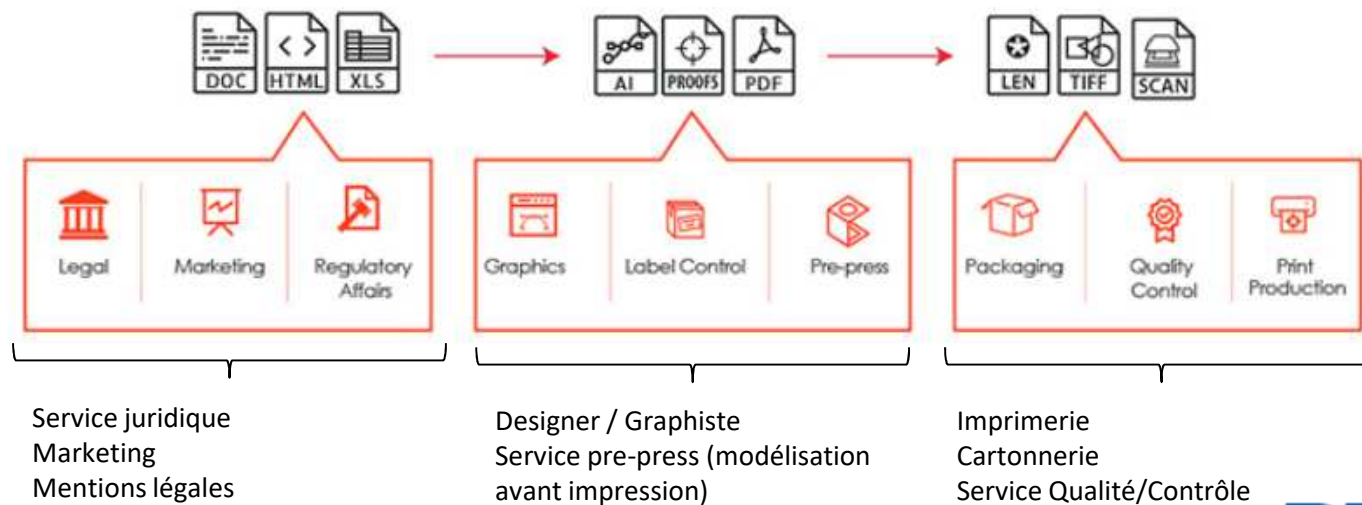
DOC HTML XLS

AI PROOFS PDF

LEN TIFF SCAN

Legal

Marketing

Regulatory Affairs

Graphics

Label Control

Pre-press

Packaging

Quality Control

Print Production

Service juridique
Marketing
Mentions légales

Designer / Graphiste
Service pre-press (modélisation avant impression)

Imprimerie
Cartonnerie
Service Qualité/Contrôle